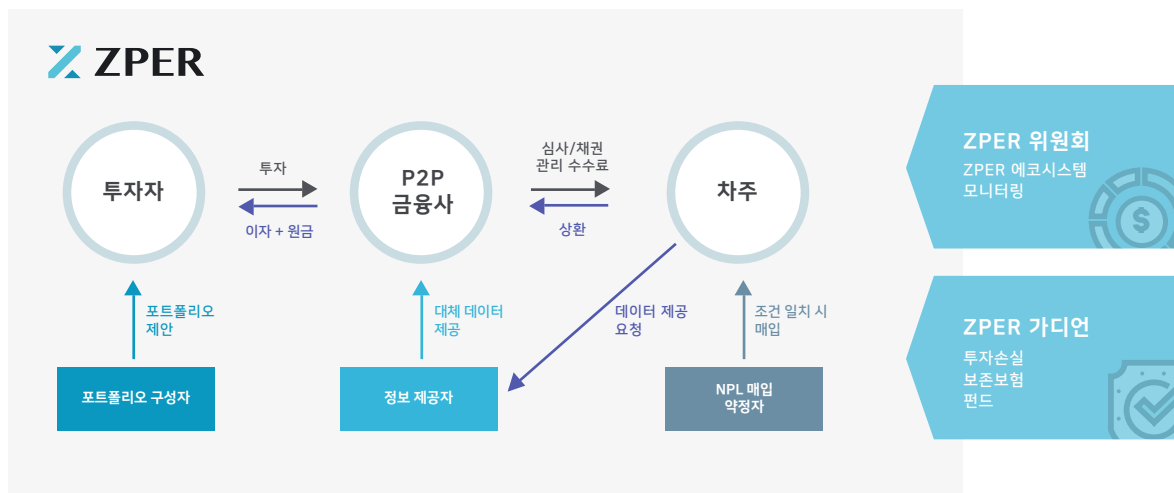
ZPER

투자자

투자

이자 + 원금

P2P 금융사

심사/채권 관리 수수료

상환

차주

포트폴리오 제안

대체 데이터 제공

데이터 제공 요청

조건 일치 시 매입

포트폴리오 구성자

정보 제공자

NPL 매입 약정자

ZPER 위원회

ZPER 에코시스템 모니터링

ZPER 가디언

투자손실 보존보험 펀드